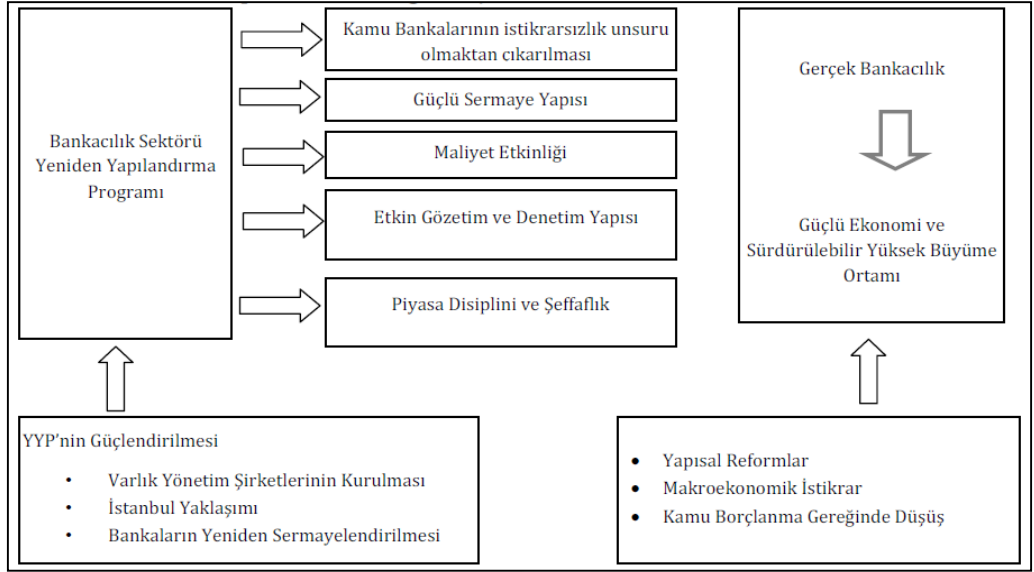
Bankacılık Sektörü Yeniden Yapılandırma Programı

Kamu Bankalarının istikrarsızlık unsuru olmaktan cıkarılması

Güçlü Sermaye Yapısı

Maliyet Etkinliği

Etkin Gözetim ve Denetim Yapısı

Piyasa Disiplini ve Şeffaflık

Gerçek Bankacılık

Güçlü Ekonomi ve Sürdürülebilir Yüksek Büyüme Ortamı

YYP'nin Güçlendirilmesi
• Varlık Yönetim Şirketlerinin Kurulması
• İstanbul Yaklaşımı
• Bankaların Yeniden Sermayelendirilmesi

• Yapısal Reformlar
• Makroekonomik İstikrar
• Kamu Borçlanma Gereğinde Düşüş